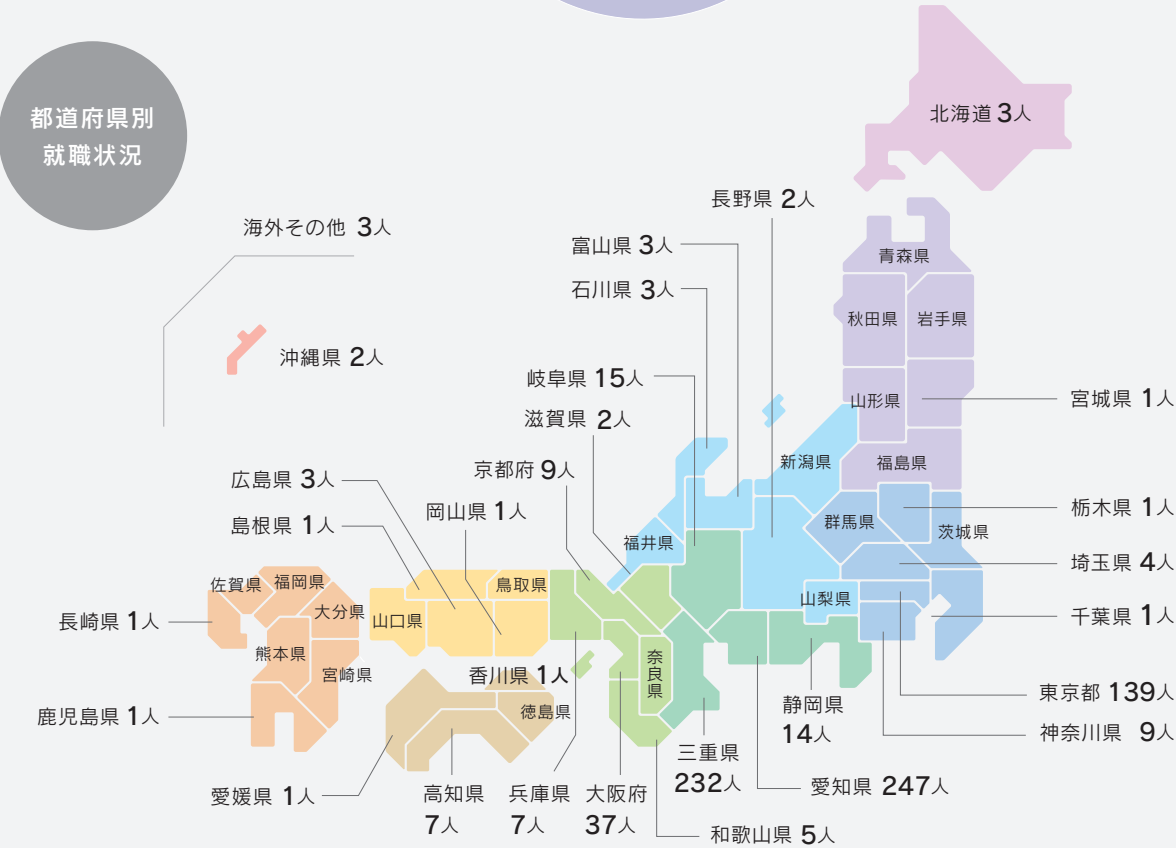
都道府県別
就職状況

北海道 3人
長野県 2人
富山県 3人
石川県 3人
海外その他 3人
沖縄県 2人
青森県
秋田県
岩手県
山形県
宮城県 1人
岐阜県 15人
滋賀県 2人
京都府 9人
新潟県
福島県
広島県 3人
島根県 1人
岡山県 1人
福井県
群馬県
栃木県 1人
茨城県
埼玉県 4人
佐賀県
福岡県
大分県
長崎県 1人
山口県
鳥取県
山梨県
千葉県 1人
熊本県
宮崎県
香川県 1人
奈良県
鹿児島県 1人
徳島県
静岡県 14人
東京都 139人
神奈川県 9人
三重県 232人
愛知県 247人
愛媛県 1人
高知県 7人
兵庫県 7人
大阪府 37人
和歌山県 5人